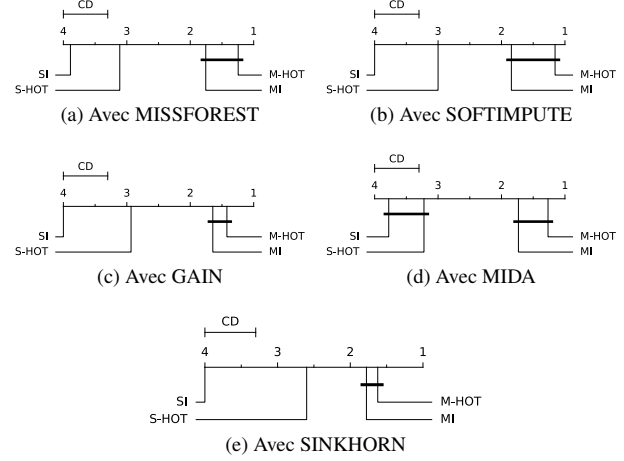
CD
4 3 2 1
SI
S-HOT
M-HOT
MI
(a) Avec MISSFOREST

CD
4 3 2 1
SI
S-HOT
M-HOT
MI
(b) Avec SOFTIMPUTE

CD
4 3 2 1
SI
S-HOT
M-HOT
MI
(c) Avec GAIN

CD
4 3 2 1
SI
S-HOT
M-HOT
MI
(d) Avec MIDA

CD
4 3 2 1
SI
S-HOT
M-HOT
MI
(e) Avec SINKHORN